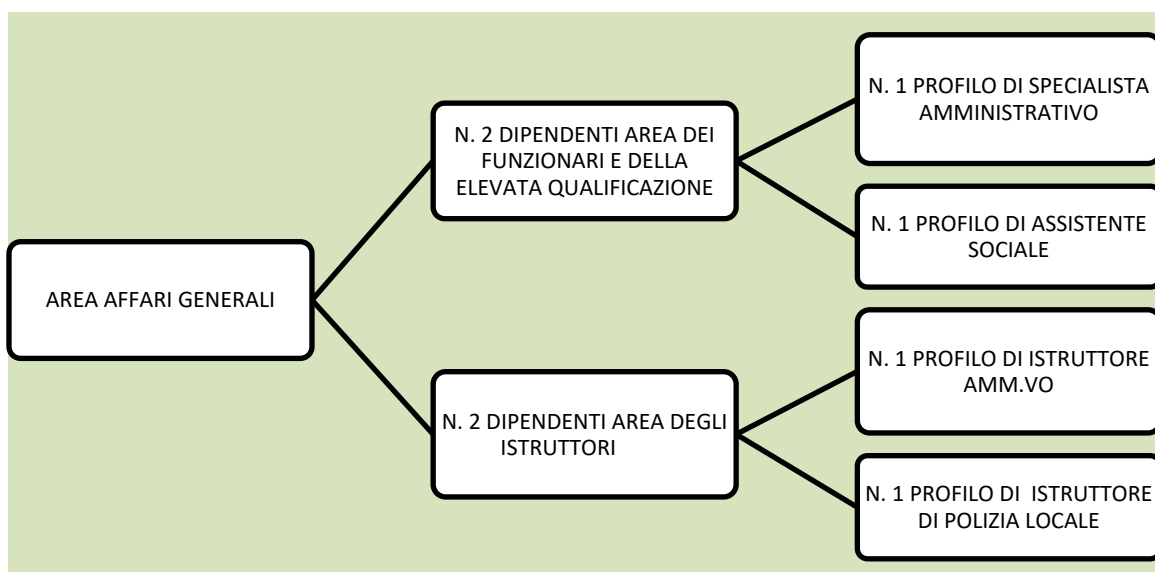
AREA AFFARI GENERALI

N. 2 DIPENDENTI AREA DEI FUNZIONARI E DELLA ELEVATA QUALIFICAZIONE

N. 1 PROFILO DI SPECIALISTA AMMINISTRATIVO

N. 1 PROFILO DI ASSISTENTE SOCIALE

N. 2 DIPENDENTI AREA DEGLI ISTRUTTORI

N. 1 PROFILO DI ISTRUTTORE AMM.VO

N. 1 PROFILO DI ISTRUTTORE DI POLIZIA LOCALE